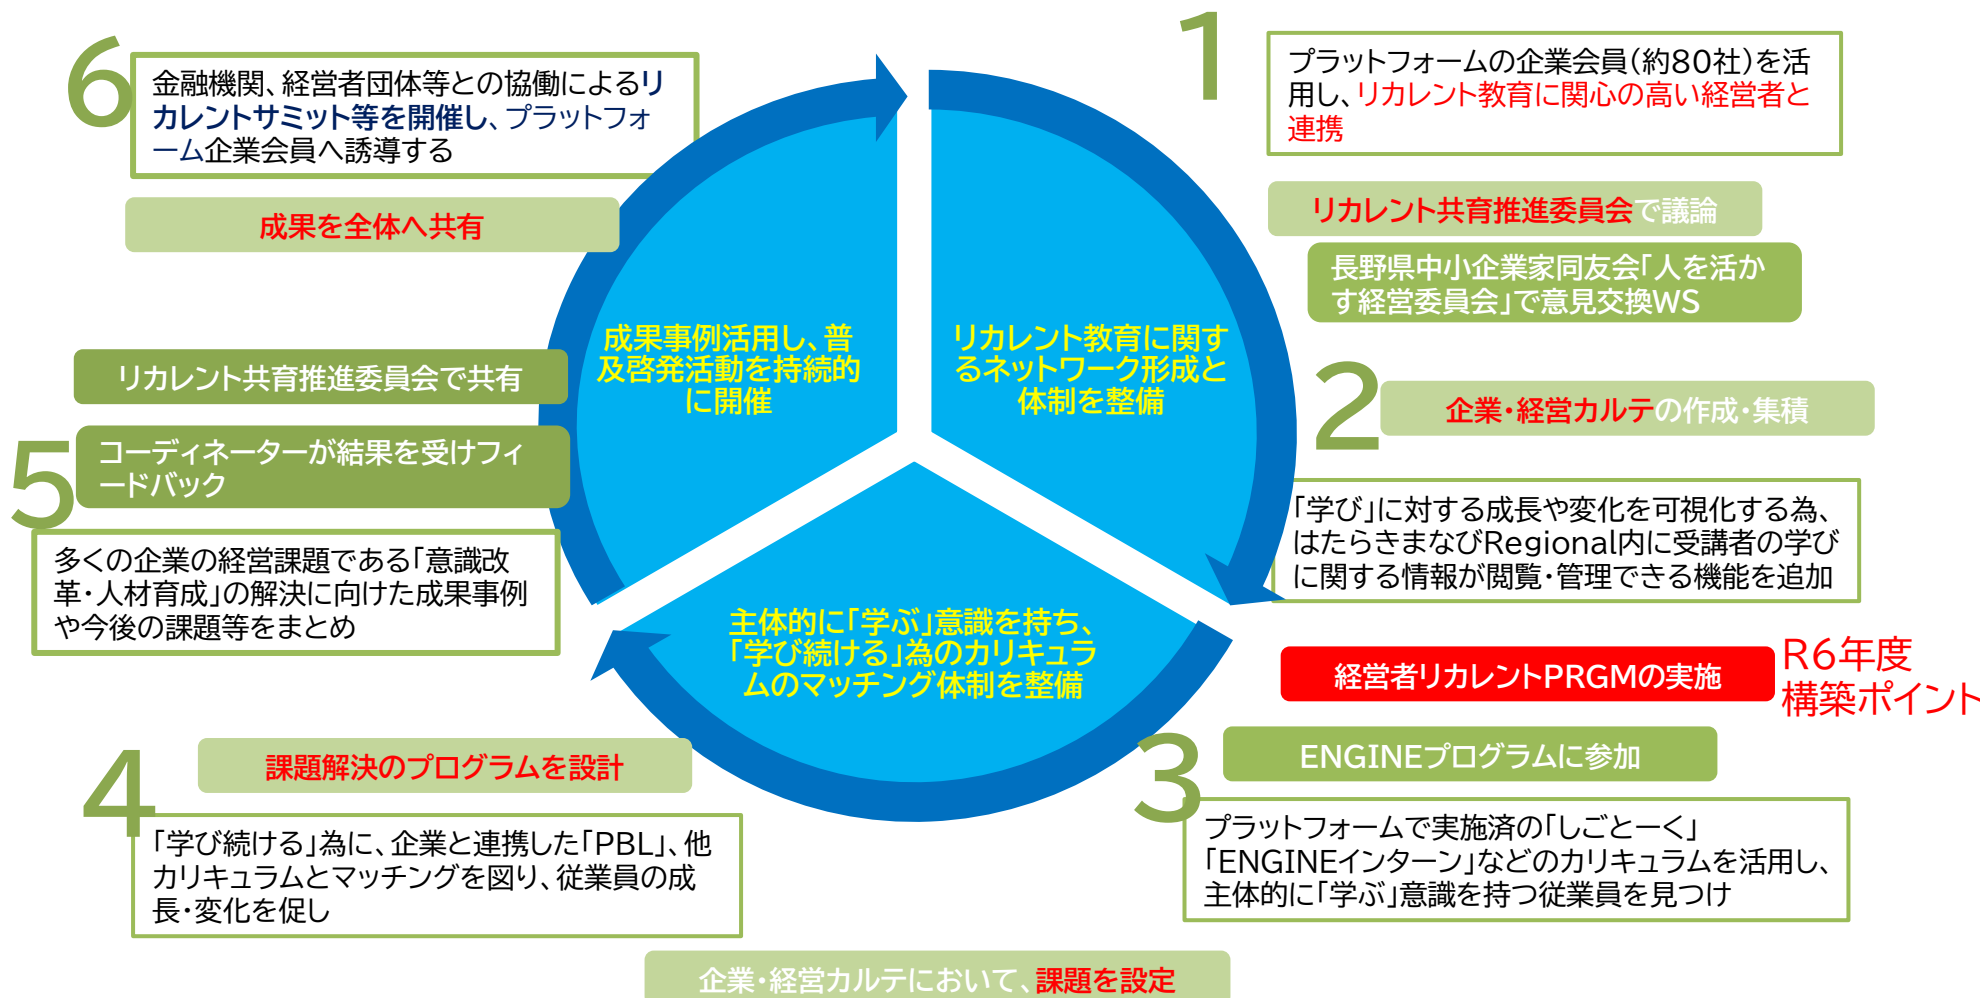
6

金融機関、経営者団体等との協働によるリカレントサミット等を開催し、プラットフォーム企業会員へ誘導する

成果を全体へ共有

1

プラットフォームの企業会員(約80社)を活用し、リカレント教育に関心の高い経営者と連携

リカレント共育推進委員会で議論

長野県中小企業家同友会「人を活かす経営委員会」で意見交換WS

成果事例活用し、普及啓発活動を持続的に開催

リカレント教育に関するネットワーク形成と体制を整備

リカレント共育推進委員会で共有

2

企業・経営カルテの作成・集積

5

コーディネーターが結果を受けフィードバック

「学び」に対する成長や変化を可視化する為、はたらきまなびRegional内に受講者の学びに関する情報が閲覧・管理できる機能を追加

多くの企業の経営課題である「意識改革・人材育成」の解決に向けた成果事例や今後の課題等をまとめ

主体的に「学ぶ」意識を持ち、「学び続ける」為のカリキュラムのマッチング体制を整備

経営者リカレントPRGMの実施

R6年度構築ポイント

4

課題解決のプログラムを設計

3

ENGINEプログラムに参加

「学び続ける」為に、企業と連携した「PBL」、他カリキュラムとマッチングを図り、従業員の成長・変化を促し

プラットフォームで実施済の「しごとーく」「ENGINEインターン」などのカリキュラムを活用し、主体的に「学ぶ」意識を持つ従業員を見つけ

企業・経営カルテにおいて、課題を設定